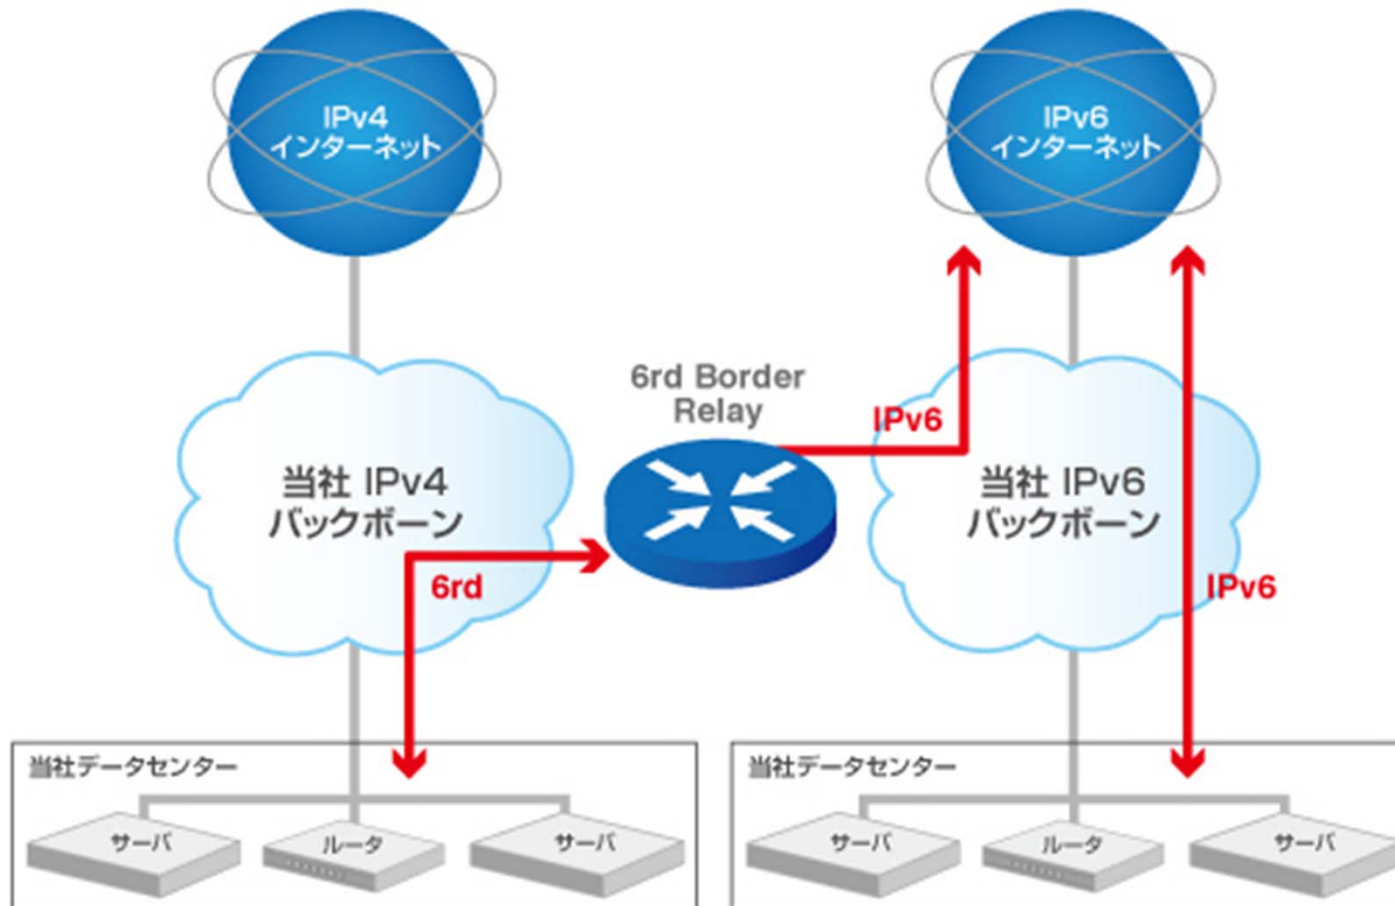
IPv4
インターネット

IPv6
インターネット

6rd Border
Relay

IPv6

当社 IPv4
バックボーン

当社 IPv6
バックボーン

6rd

IPv6

当社データセンター

サーバ

ルータ

サーバ

当社データセンター

サーバ

ルータ

サーバ